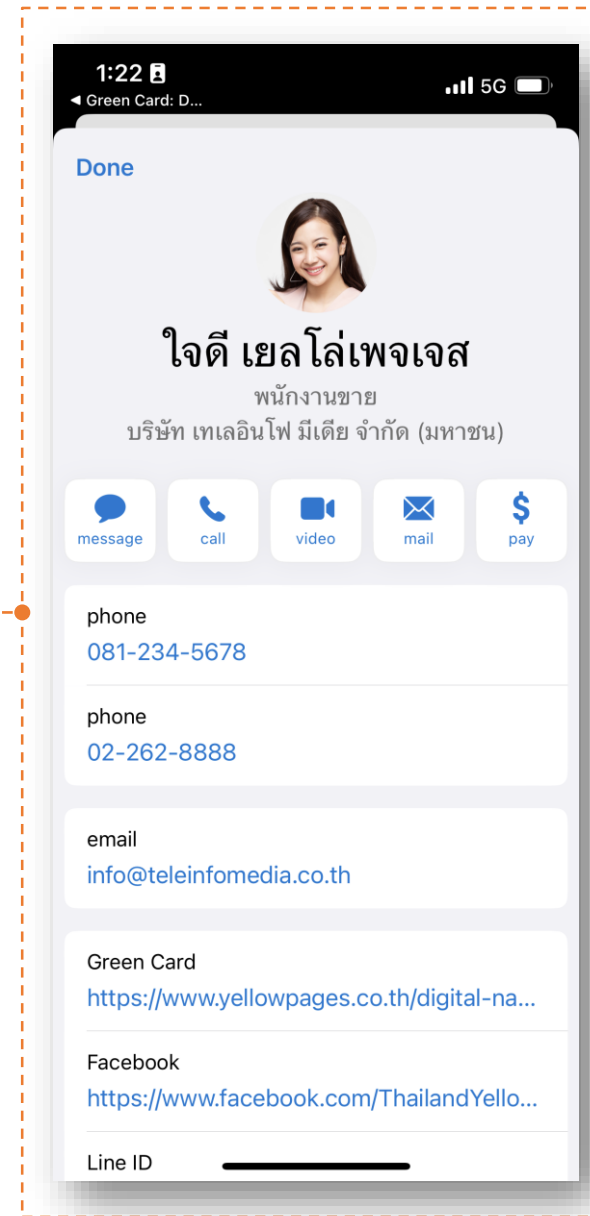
1:22
◀ Green Card: D...
5G

Done

ใจดี เยลโล่เพจเจส
พนักงานขาย
บริษัท เทเลอินโฟ มีเดีย จำกัด (มหาชน)

message
call
video
mail
pay

phone
081-234-5678

phone
02-262-8888

email
info@teleinfomedia.co.th

Green Card
https://www.yellowpages.co.th/digital-na...

Facebook
https://www.facebook.com/ThailandYello...

Line ID